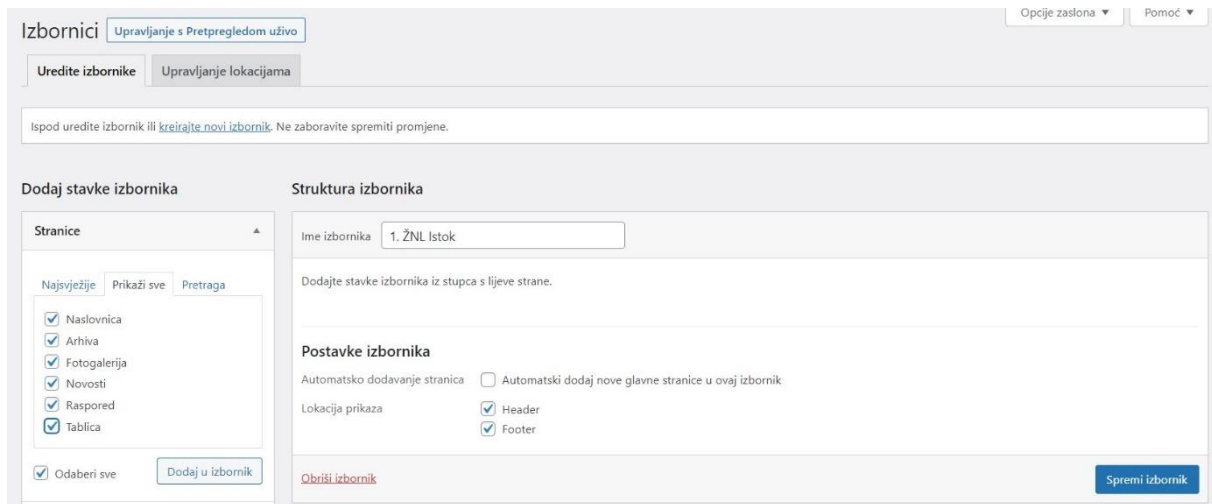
Izbornici Upravljanje s Pretpregledom uživo

Opcije zaslona ▼ Pomoć ▼

Uredite izbornike Upravljanje lokacijama

Ispod uredite izbornik ili kreirajte novi izbornik. Ne zaboravite spremiti promjene.

Dodaj stavke izbornika

Stranice ▲

Najsvježije Prikaži sve Pretraga

Naslovnica
Arhiva
Fotogalerija
Novosti
Raspored
Tablica

Odaberi sve Dodaj u izbornik

Struktura izbornika

Ime izbornika 1. ŽNL Istok

Dodajte stavke izbornika iz stupca s lijeve strane.

Postavke izbornika

Automatsko dodavanje stranica Automatski dodaj nove glavne stranice u ovaj izbornik

Lokacija prikaza Header
Footer

Obriši izbornik Spremi izbornik